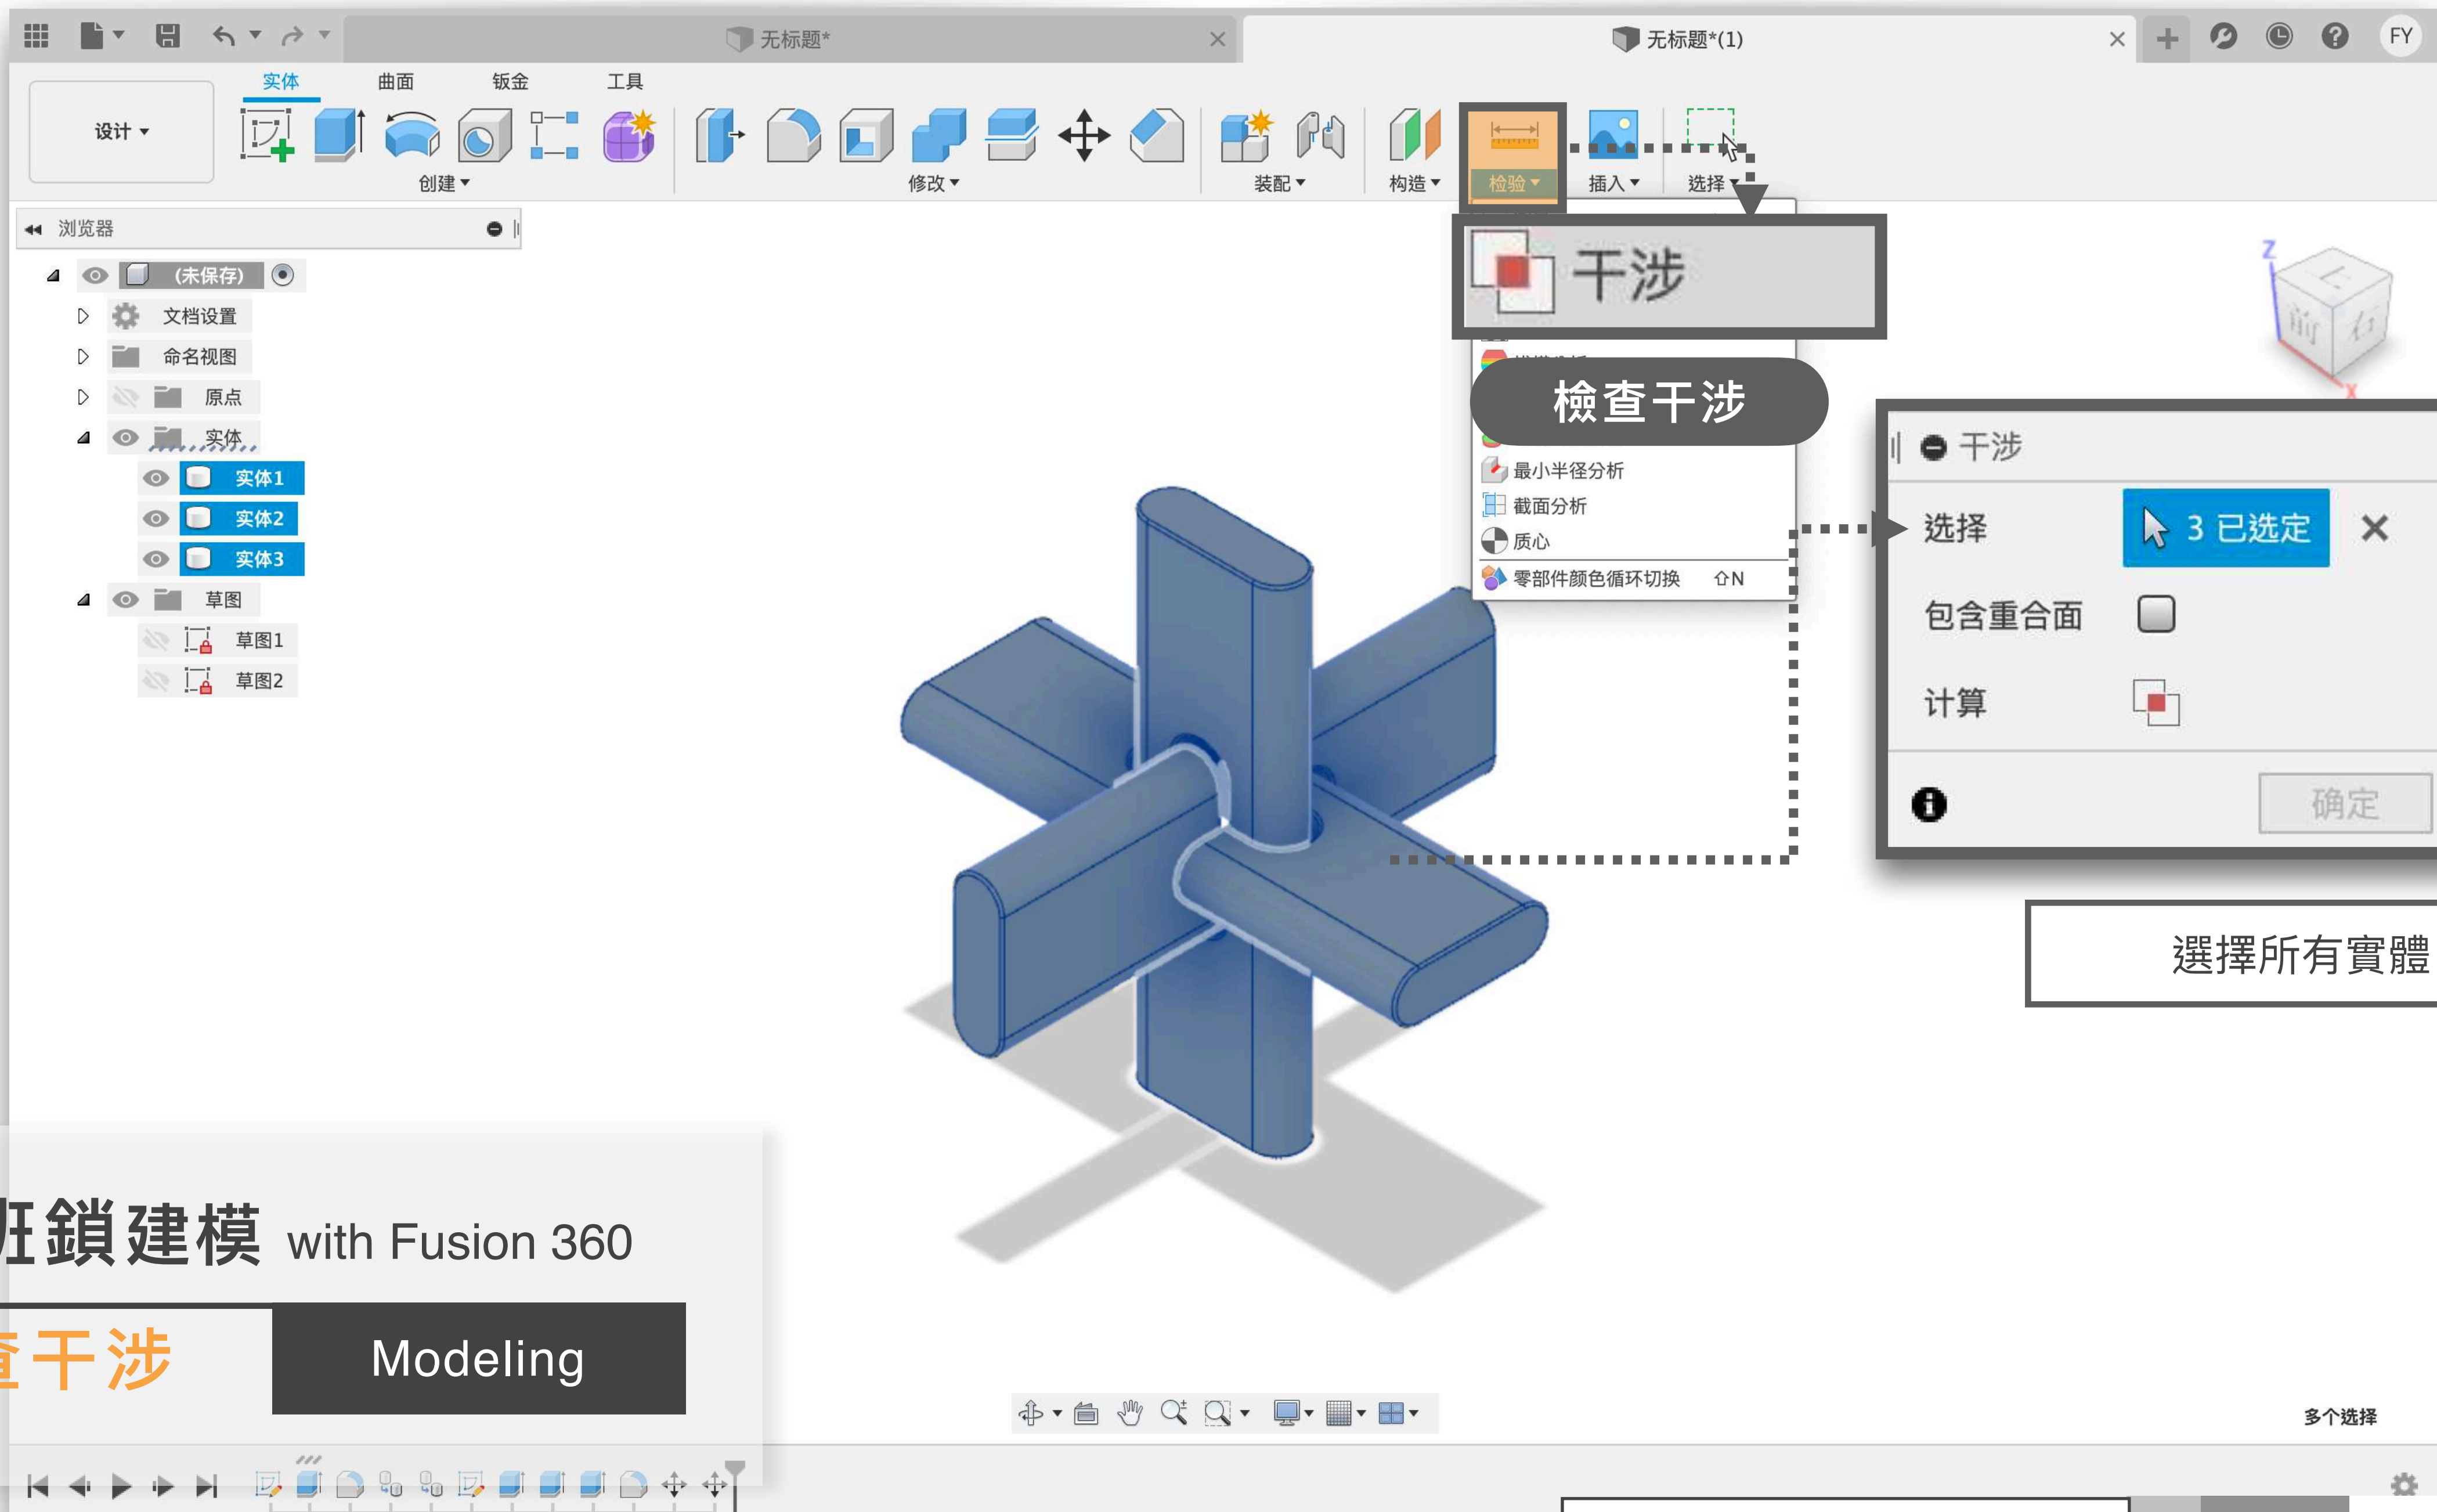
无标题*

无标题*(1)

FY

设计

实体 曲面 钣金 工具

创建 修改 装配 构造 检验 插入 选择

浏览器

(未保存)
文档设置
命名视图
原点
实体
实体1
实体2
实体3
草图
草图1
草图2

干涉

檢查干涉

最小半径分析
截面分析
质心
零部件颜色循环切换 ⇧N

干涉
选择 3 已选定
包含重合面
计算
确定

選擇所有實體

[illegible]鎖建模 with Fusion 360

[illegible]干涉

Modeling

多个选择